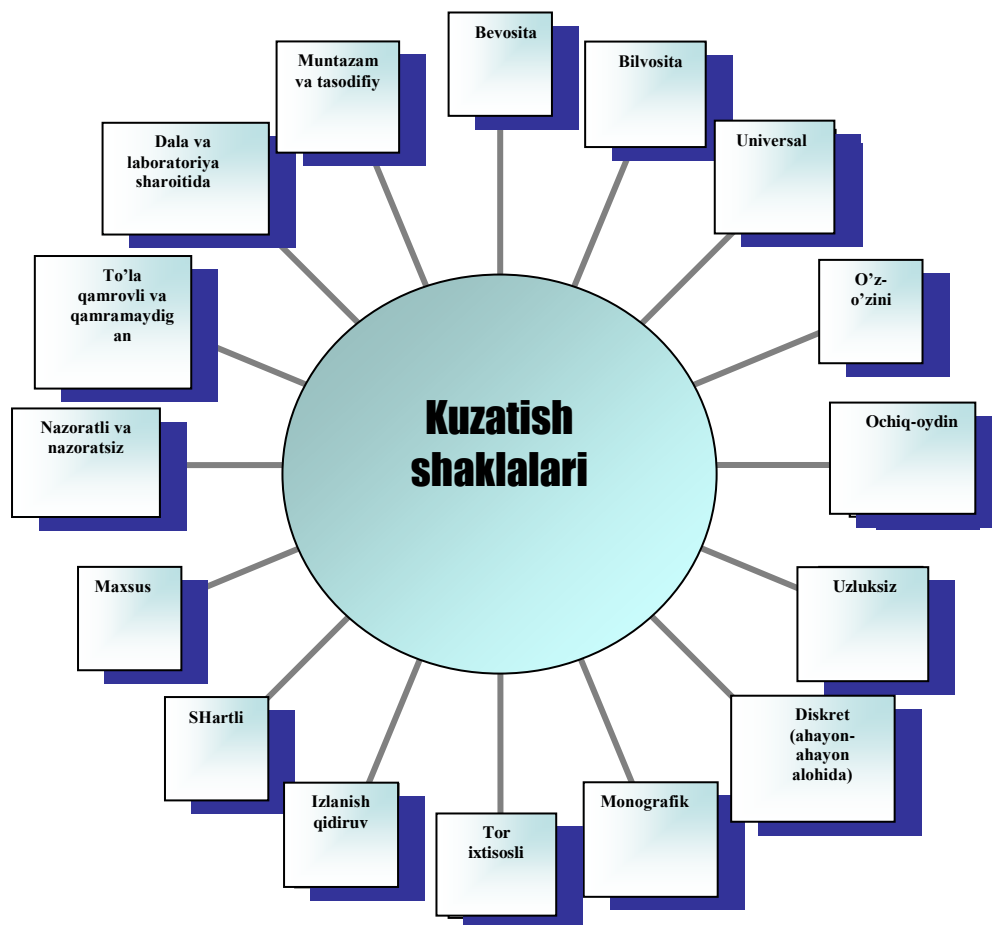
Kuzatish shaklalari

Bevosita

Bilvosita

Universal

O'z-o'zini

Ochiq-oydin

Uzluksiz

Diskret (ahayon-ahayon alohida)

Monografik

Tor ixtisosli

Izlanish qidiruv

SHartli

Maxsus

Nazoratli va nazoratsiz

To'la qamrovli va qamramaydigan

Dala va laboratoriya sharoitida

Muntazam va tasodifiy